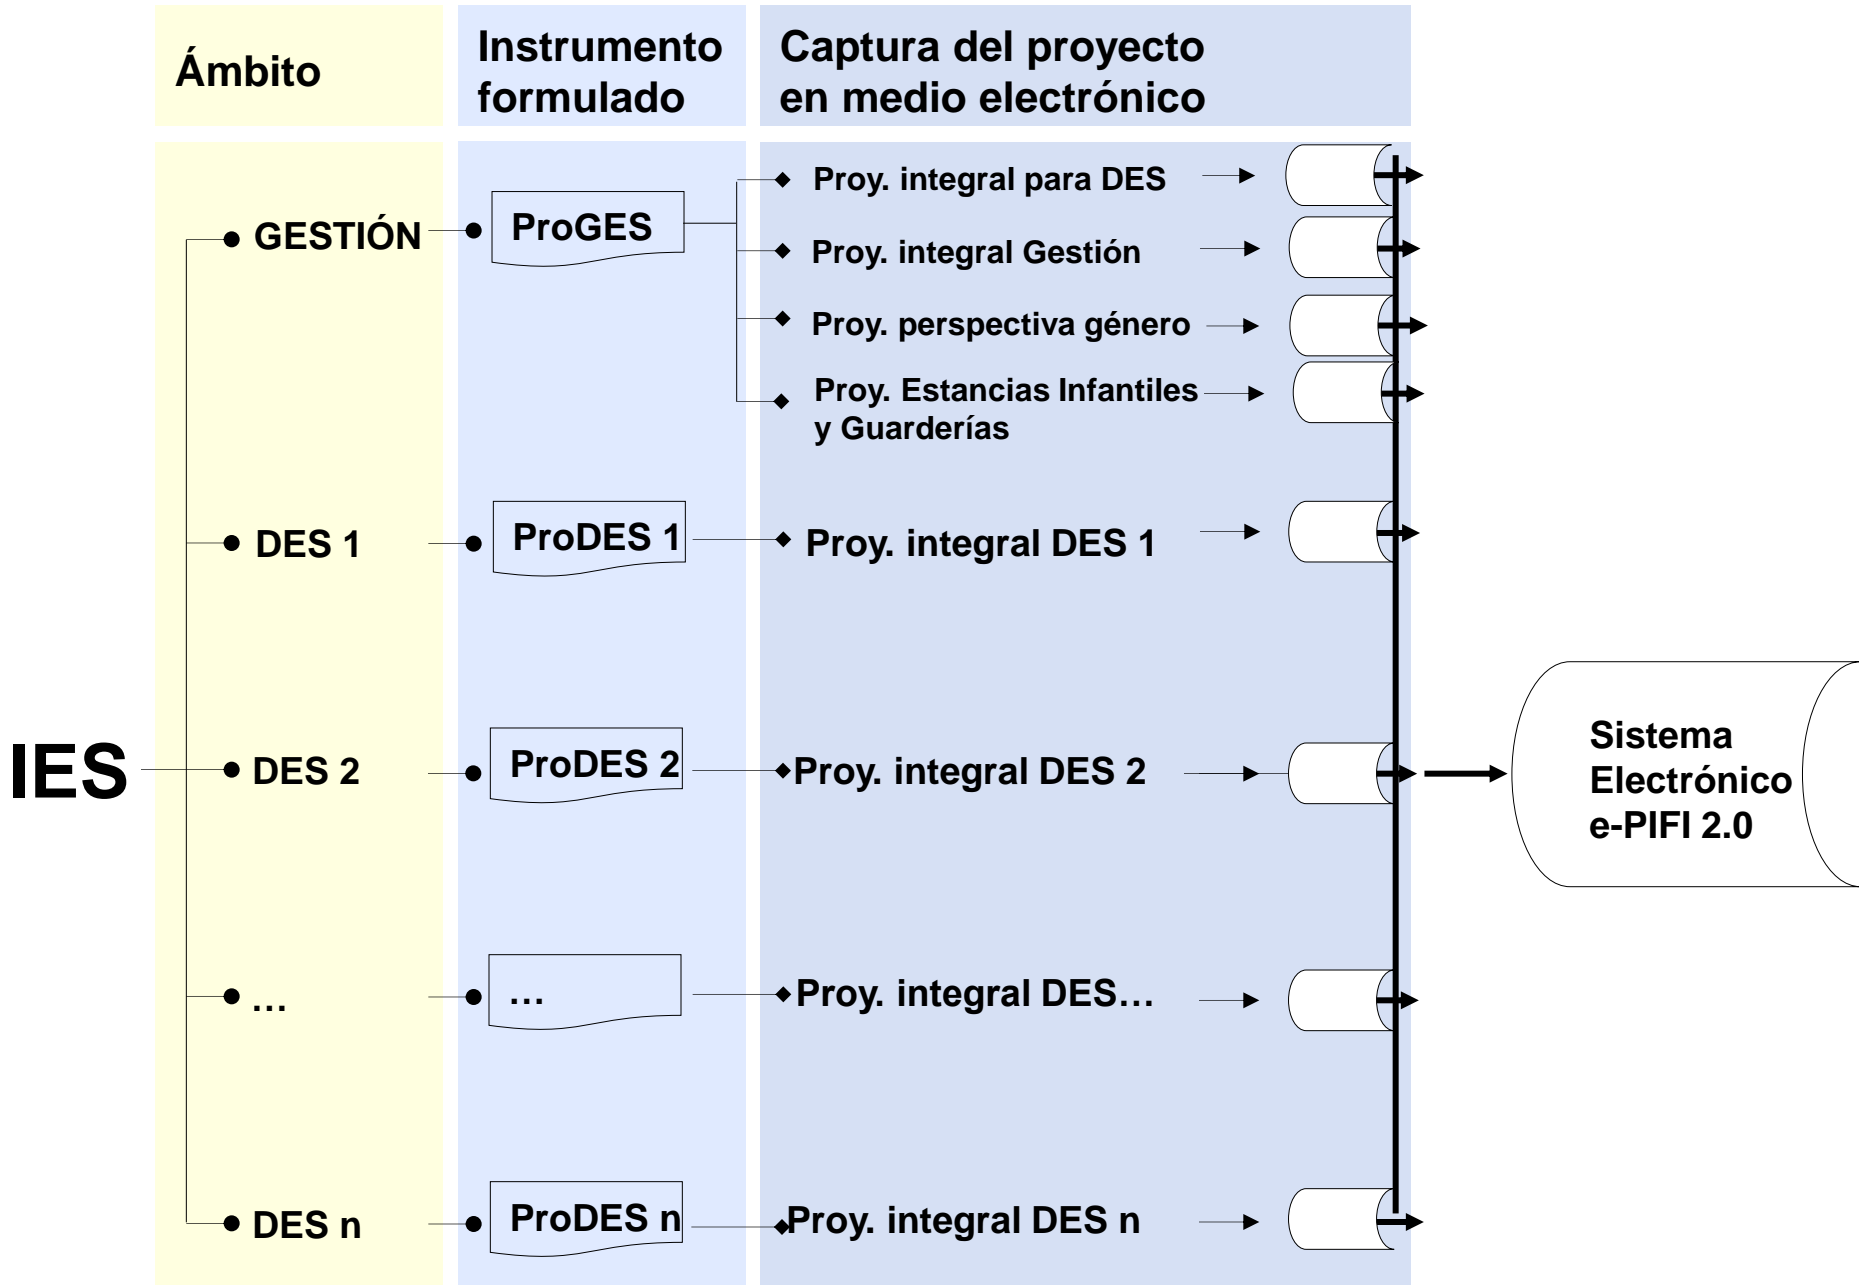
Ámbito

Instrumento formulado

Captura del proyecto en medio electrónico

GESTIÓN

ProGES

Proy. integral para DES

Proy. integral Gestión

Proy. perspectiva género

Proy. Estancias Infantiles y Guarderías

DES 1

ProDES 1

Proy. integral DES 1

IES

DES 2

ProDES 2

Proy. integral DES 2

Sistema Electrónico e-PIFI 2.0

…

…

Proy. integral DES…

DES n

ProDES n

Proy. integral DES n